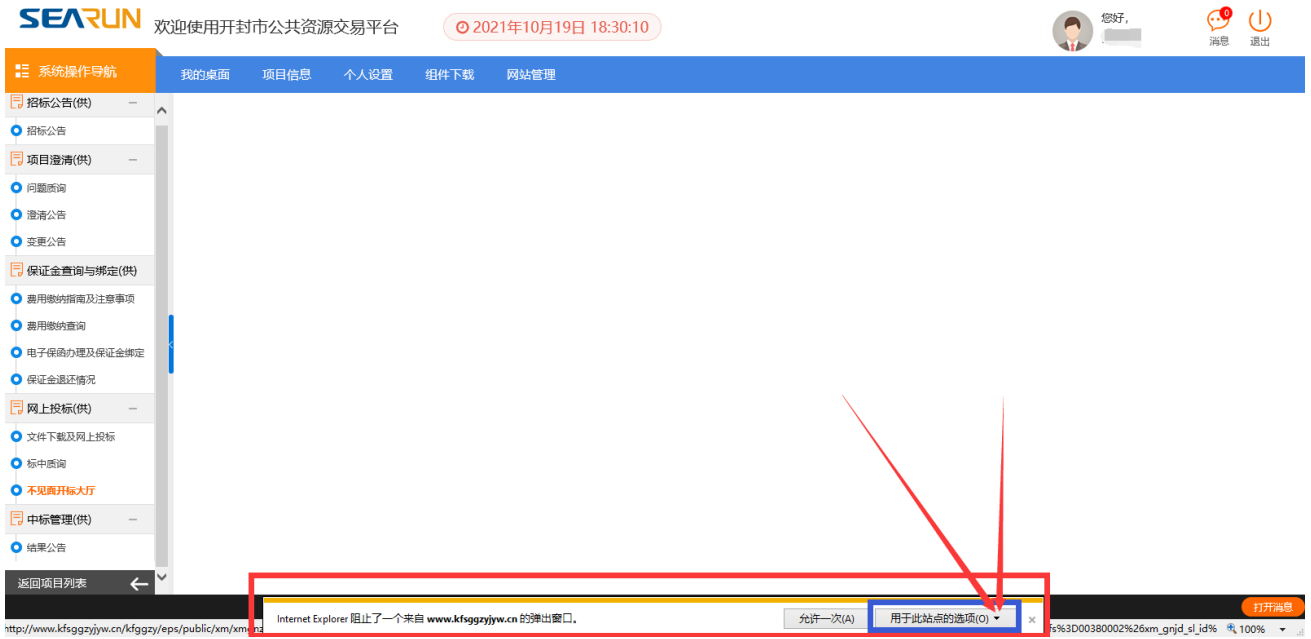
SEARUN 欢迎使用开封市公共资源交易平台
2021年10月19日 18:30:10
您好，
0
消息 退出

系统操作导航
我的桌面 项目信息 个人设置 组件下载 网站管理

招标公告(供)
招标公告
项目澄清(供)
问题质询
澄清公告
变更公告
保证金查询与绑定(供)
费用缴纳指南及注意事项
费用缴纳查询
电子保函办理及保证金绑定
保证金退还情况
网上投标(供)
文件下载及网上投标
标中质询
不见面开标大厅
中标管理(供)
结果公告
返回项目列表

Internet Explorer 阻止了一个来自 www.kfsggzyjyw.cn 的弹出窗口。
允许一次(A)
用于此站点的选项(O)
×
打开消息
http://www.kfsggzyjyw.cn/kfggzy/eps/public/xm/xm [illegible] fs%3D00380002%26xm_gnjd_sl_id% 100%